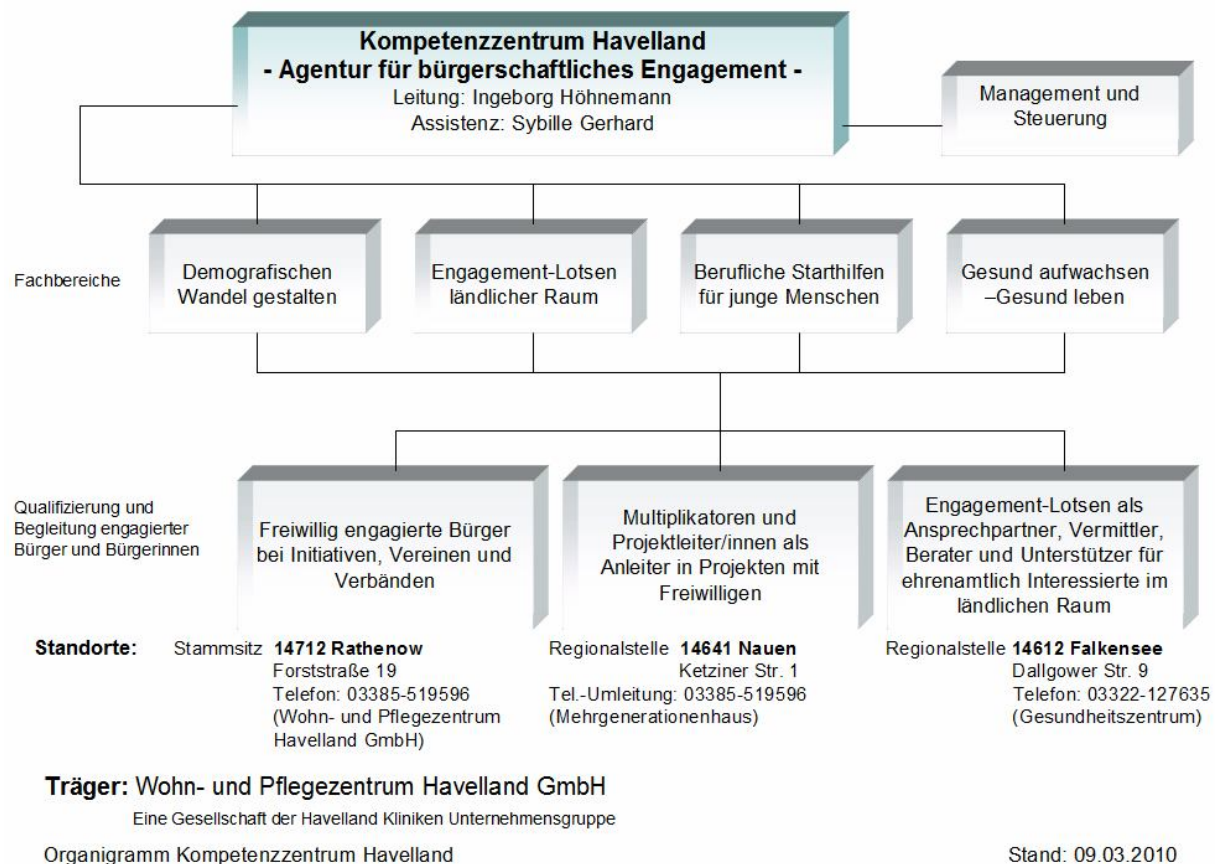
Kompetenzzentrum Havelland
- Agentur für bürgerschaftliches Engagement -
Leitung: Ingeborg Höhnemann
Assistenz: Sybille Gerhard

Management und Steuerung

Fachbereiche

Demografischen Wandel gestalten

Engagement-Lotsen ländlicher Raum

Berufliche Starthilfen für junge Menschen

Gesund aufwachsen –Gesund leben

Qualifizierung und Begleitung engagierter Bürger und Bürgerinnen

Freiwillig engagierte Bürger bei Initiativen, Vereinen und Verbänden

Multiplikatoren und Projektleiter/innen als Anleiter in Projekten mit Freiwilligen

Engagement-Lotsen als Ansprechpartner, Vermittler, Berater und Unterstützer für ehrenamtlich Interessierte im ländlichen Raum

Standorte: Stammsitz 14712 Rathenow
Forststraße 19
Telefon: 03385-519596
(Wohn- und Pflegezentrum Havelland GmbH)

Regionalstelle 14641 Nauen
Ketziner Str. 1
Tel.-Umleitung: 03385-519596
(Mehrgenerationenhaus)

Regionalstelle 14612 Falkensee
Dallgower Str. 9
Telefon: 03322-127635
(Gesundheitszentrum)

Träger: Wohn- und Pflegezentrum Havelland GmbH
Eine Gesellschaft der Havelland Kliniken Unternehmensgruppe

Organigramm Kompetenzzentrum Havelland

Stand: 09.03.2010